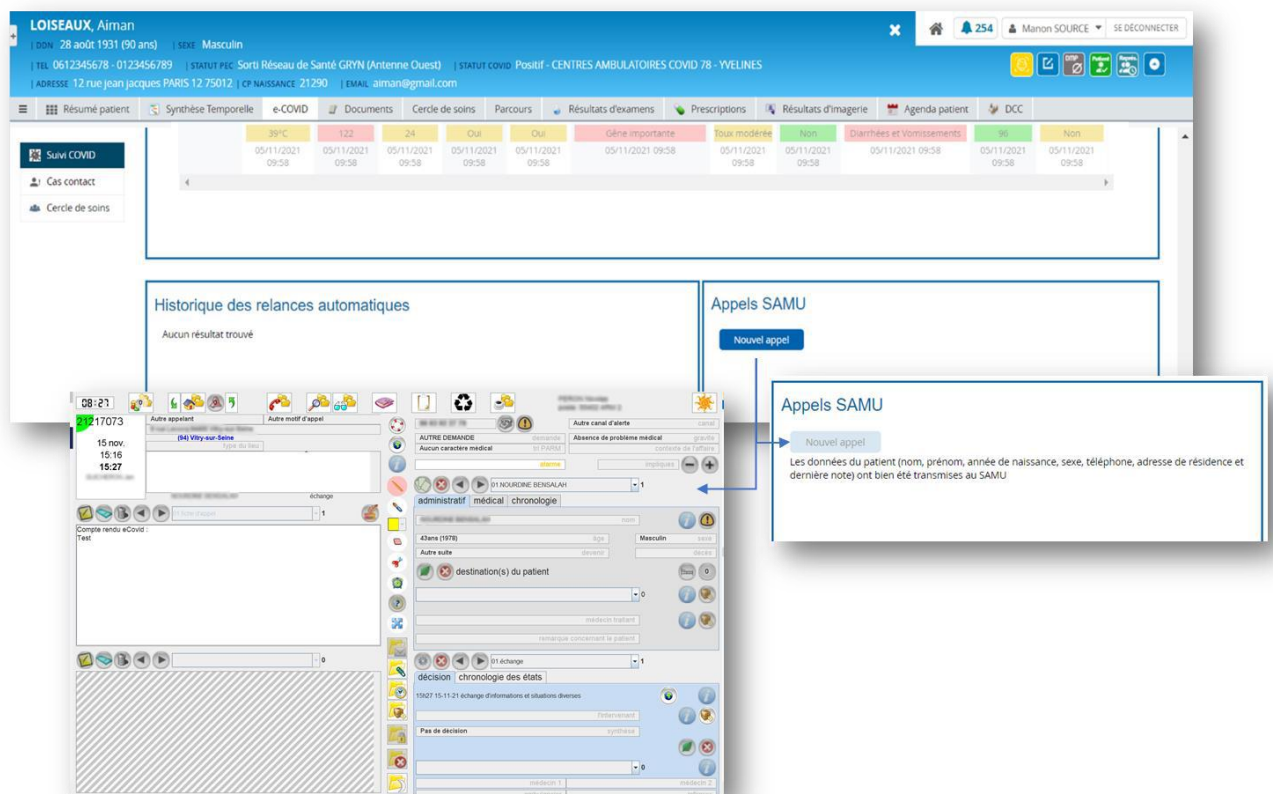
LOISEAUX, Aiman
DDN 28 août 1931 (90 ans) SEXE Masculin
TEL 0612345678 - 0123456789 STATUT PEC Sorti Réseau de Santé GRYN (Antenne Ouest) STATUT COVID Positif - CENTRES AMBULATOIRES COVID 78 - YVELINES
ADRESSE 12 rue jean jacques PARIS 12 75012 CP NAISSANCE 21290 EMAIL aiman@gmail.com

254 Manon SOURCE SE DÉCONNECTER

Résumé patient Synthèse Temporelle e-COVID Documents Cercle de soins Parcours Résultats d'examens Prescriptions Résultats d'imagerie Agenda patient DCC

Suivi COVID
Cas contact
Cercle de soins

| 39°C | 122 | 24 | Oui | Oui | Gêne importante | Toux modérée | Non | Diarrhées et Vomissements | 96 | Non |
|---|---|---|---|---|---|---|---|---|---|---|
| 05/11/2021 09:58 | 05/11/2021 09:58 | 05/11/2021 09:58 | 05/11/2021 09:58 | 05/11/2021 09:58 | 05/11/2021 09:58 | 05/11/2021 09:58 | 05/11/2021 09:58 | 05/11/2021 09:58 | 05/11/2021 09:58 | 05/11/2021 09:58 |

Historique des relances automatiques
Aucun résultat trouvé

Appels SAMU
Nouvel appel

Appels SAMU
Nouvel appel
Les données du patient (nom, prénom, année de naissance, sexe, téléphone, adresse de résidence et dernière note) ont bien été transmises au SAMU

08:27
21217073
15 nov.
15:16
15:27
Autre appelant
Autre motif d'appel
(94) Vitry-sur-Seine
type du lieu
échange
Compte rendu eCovid :
Test
AUTRE DEMANDE demande
Aucun caractère médical
Autre canal d'alerte canal
Absence de problème médical gravité
contexte de l'affaire
alarme
impliqués
01.NOURDINE BENSALAH
administratif médical chronologie
nom
43ans (1978) âge
Masculin sexe
Autre suite devenir
décès
destination(s) du patient
médecin traitant
remarque concernant le patient
01 échange
décision chronologie des états
15h27 15-11-21 échange d'informations et situations diverses
intervenant
Pas de décision synthèse
médecin 1
médecin 2